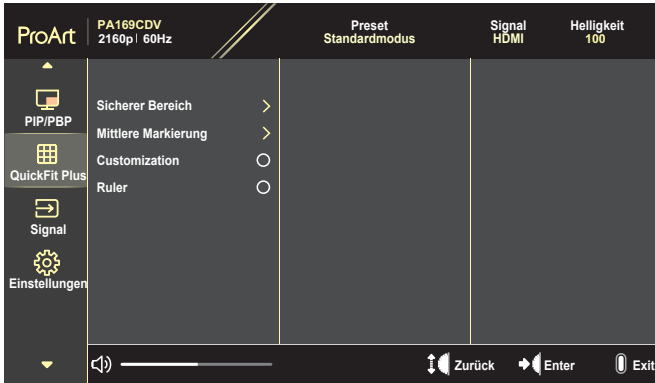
ProArt
PA169CDV
2160p | 60Hz

Preset
Standardmodus

Signal
HDMI

Helligkeit
100

PIP/PBP

QuickFit Plus

Signal

Einstellungen

Sicherer Bereich

Mittlere Markierung

Customization

Ruler

Zurück

Enter

Exit